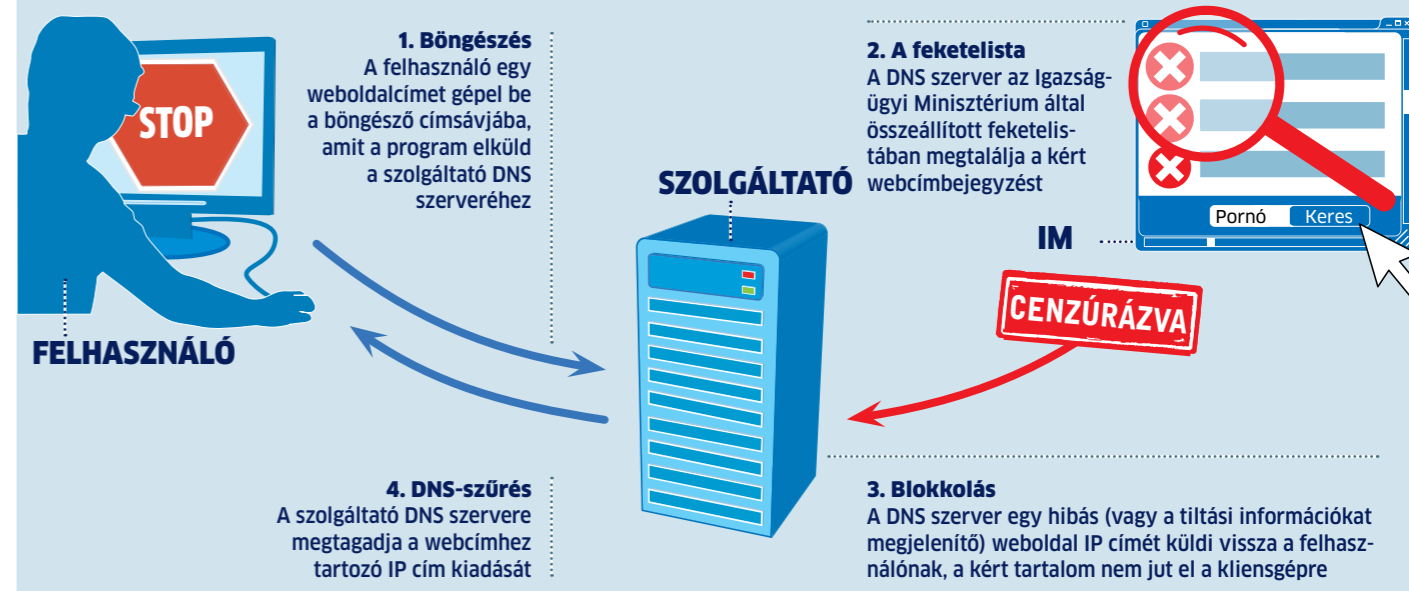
STOP

FELHASZNÁLÓ

1. Böngészés
A felhasználó egy weboldalcímet gépel be a böngésző címsávjába, amit a program elküld a szolgáltató DNS szerveréhez

SZOLGÁLTATÓ

2. A feketelista
A DNS szerver az Igazságügyi Minisztérium által összeállított feketelistában megtalálja a kért webcímbejegyzést

Pornó Keres

IM

CENZÚRÁZVA

4. DNS-szűrés
A szolgáltató DNS szervere megtagadja a webcímhez tartozó IP cím kiadását

3. Blokkolás
A DNS szerver egy hibás (vagy a tiltási információkat megjelenítő) weboldal IP címét küldi vissza a felhasználónak, a kért tartalom nem jut el a kliensgépre